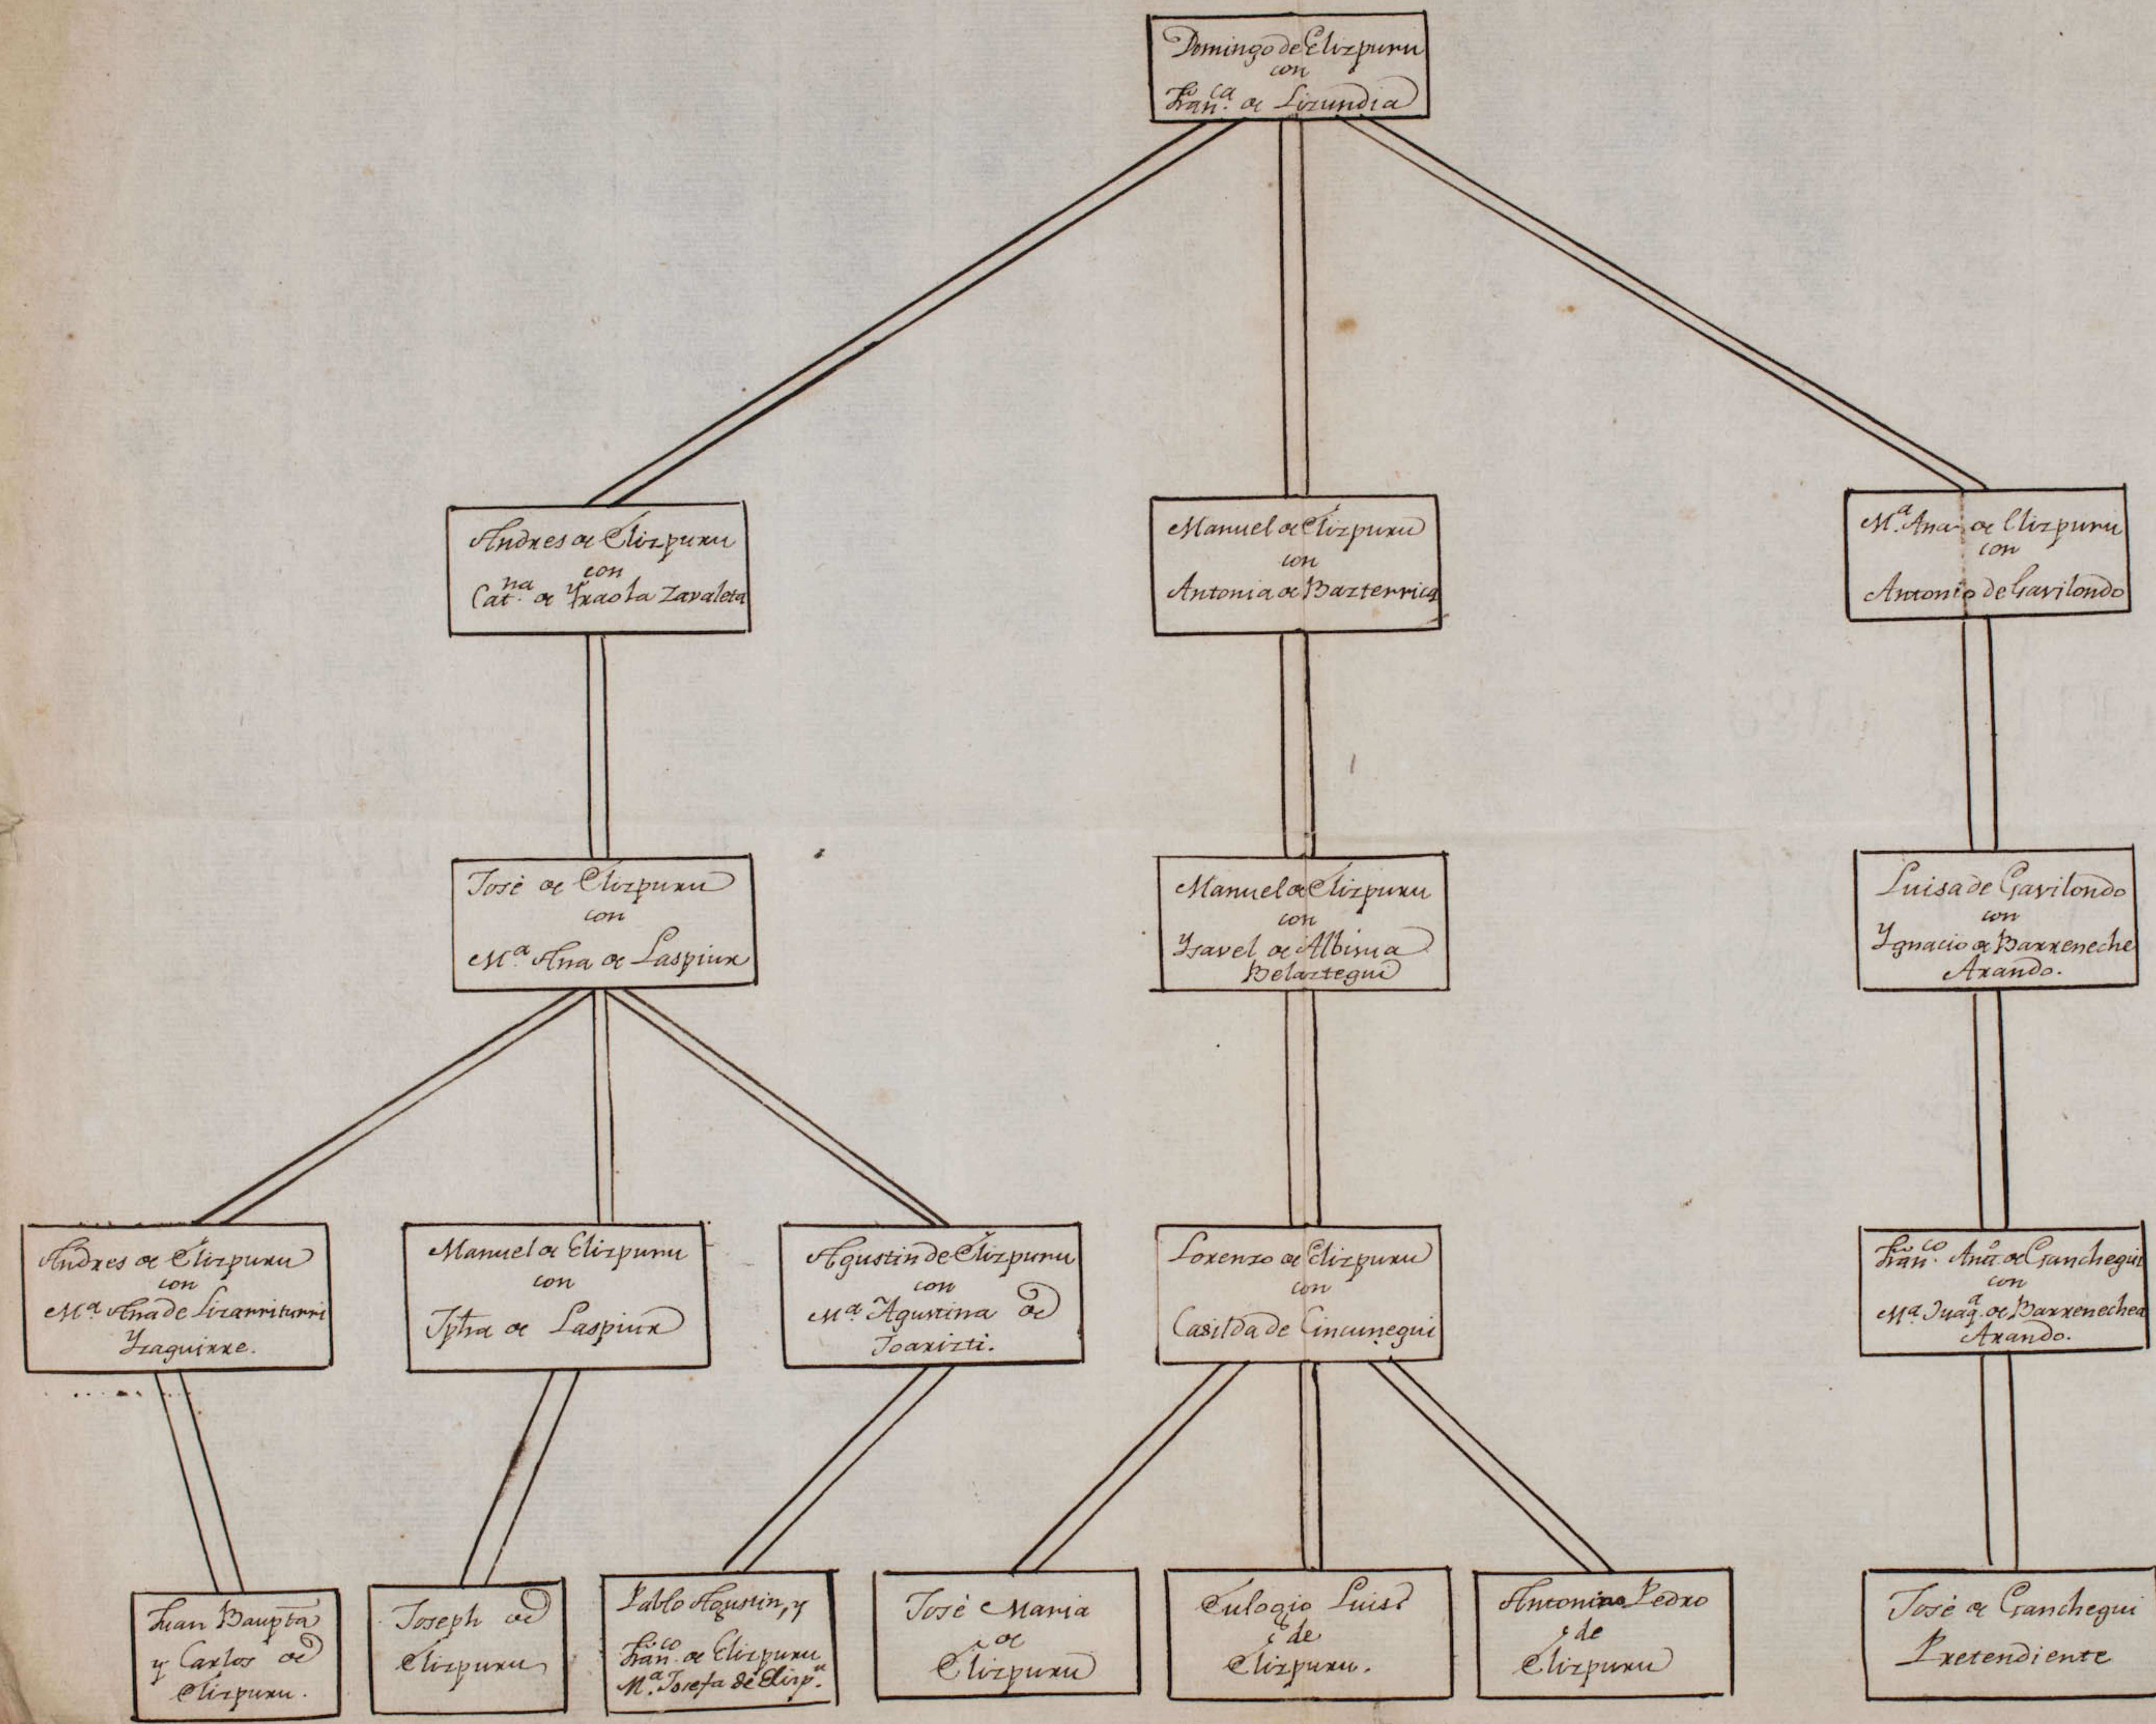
Domingo de Elizpuru con Fran.$^{ca}$ de Lizundia

Andres de Elizpuru con Cat.$^{na}$ de Yraola Zavaleta

Manuel de Elizpuru con Antonia de Barterrica

M.$^{a}$ Ana de Elizpuru con Antonio de Gavilondo

José de Elizpuru con M.$^{a}$ Ana de Laspiur

Manuel de Elizpuru con Ysavel de Albisua Belartegui

Luisa de Gavilondo con Ygnacio de Barreneche Arando.

Andres de Elizpuru con M.$^{a}$ Ana de Sisarriturri Yraguirre.

Manuel de Elizpuru con Jpha de Laspiur

Agustin de Elizpuru con M.$^{a}$ Agustina de Joarizti.

Lorenzo de Elizpuru con Casilda de Cincunegui

Fran.$^{co}$ Ant.$^{o}$ de Ganchegui con M.$^{a}$ Juaq.$^{a}$ de Barrenechea Arando.

Juan Baup.$^{ta}$ y Carlos de Elizpuru.

Joseph de Elizpuru

Pablo Agustin, y Fran.$^{co}$ de Elizpuru M.$^{a}$ Josefa de Elizp.$^{ru}$

José Maria de Elizpuru

Eulogio Luis de Elizpuru.

Antonino Pedro de Elizpuru

José de Ganchegui Pretendiente